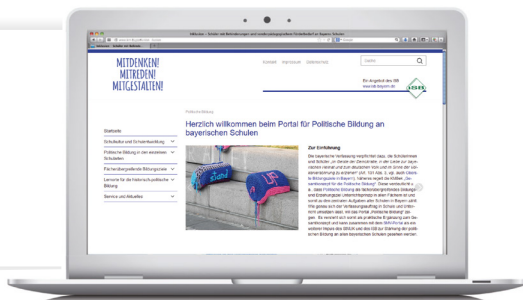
MITDENKEN!
MITREDEN!
MITGESTALTEN!

Kontakt Impressum Datenschutz

Ein Angebot des ISB
www.isb.bayern.de

ISB

Politische Bildung

Herzlich willkommen beim Portal für Politische Bildung an bayerischen Schulen

Startseite

Schulleiter und Schulentwicklung

Politische Bildung in den einzelnen Schularten

Fächerübergreifende Bildungsziele

Lernorte für die fächerübergreifende Bildung

Service und Aktuelles

Zur Einführung

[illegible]